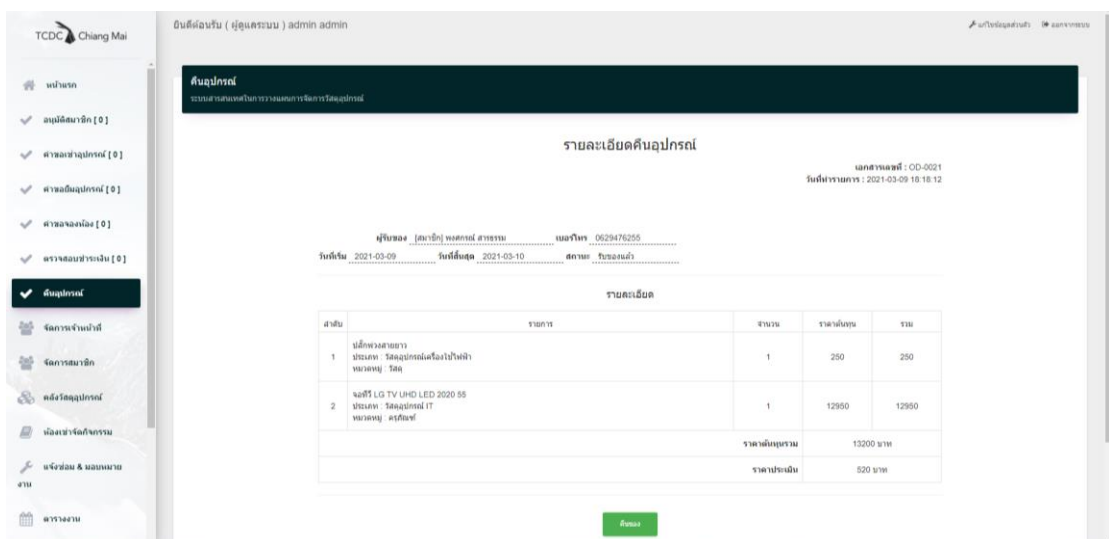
TCDC Chiang Mai

ยินดีต้อนรับ ( ผู้ดูแลระบบ ) admin admin

แก้ไขข้อมูลส่วนตัว ออกจากระบบ

หน้าแรก
อนุมัติสมาชิก [ 0 ]
คำขอเช่าอุปกรณ์ [ 0 ]
คำขอยืมอุปกรณ์ [ 0 ]
คำขอจองห้อง [ 0 ]
ตรวจสอบชำระเงิน [ 0 ]
คืนอุปกรณ์
จัดการเจ้าหน้าที่
จัดการสมาชิก
คลังวัสดุอุปกรณ์
ห้องเช่าจัดกิจกรรม
แจ้งซ่อม & มอบหมายงาน
ตารางงาน

คืนอุปกรณ์
ระบบสารสนเทศในการวางแผนการจัดการวัสดุอุปกรณ์

รายละเอียดคืนอุปกรณ์

เลขที่เอกสาร : OD-0021
วันที่ทำรายการ : 2021-03-09 18:18:12

ผู้รับของ [สมาชิก] พงศกรณ์ สารธรรม เบอร์โทร 0629476255
วันที่เริ่ม 2021-03-09 วันที่สิ้นสุด 2021-03-10 สถานะ รับของแล้ว

รายละเอียด

| ลำดับ | รายการ | จำนวน | ราคาต้นทุน | รวม |
|---|---|---|---|---|
| 1 | ปลั๊กพ่วงสายยาว ประเภท : วัสดุอุปกรณ์เครื่องใช้ไฟฟ้า หมวดหมู่ : วัสดุ | 1 | 250 | 250 |
| 2 | จอทีวี LG TV UHD LED 2020 55 ประเภท : วัสดุอุปกรณ์ IT หมวดหมู่ : ครุภัณฑ์ | 1 | 12950 | 12950 |
| | | ราคาต้นทุนรวม | 13200 บาท | |
| | | ราคาประเมิน | 520 บาท | |

คืนของ